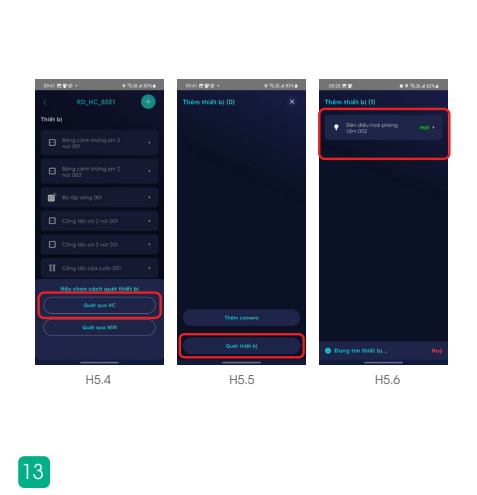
09:41 83%

RD_HC_BSE1

Thiết bị

Bóng cảm không pin 2 nút

Bóng cảm không pin 2 nút 003

Bộ lặp sóng 001

Công tắc cơ 2 nút 001

Công tắc cơ 3 nút 001

Công tắc cửa cuốn 001

Hãy chọn cách quét thiết bị

Quét qua HC

Quét qua Wifi

H5.4

09:41 83%

Thêm thiết bị (0)

Thêm camera

Quét thiết bị

H5.5

09:25 82%

Thêm thiết bị (1)

Đèn điều hoà phòng tắm 002

Mới

Đang tìm thiết bị...

Huỷ

H5.6

13